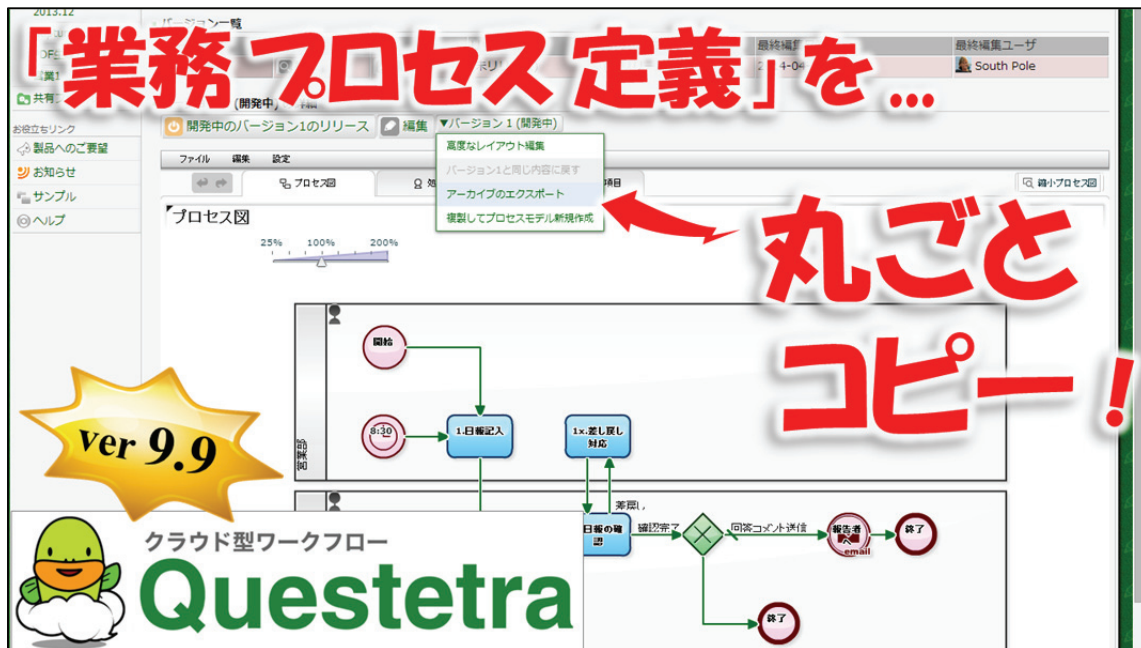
2013.12

バージョン一覧

「業務プロセス定義」を…

最終編集

最終編集ユーザ

South Pole

共有

(開発中)

お役立ちリンク

開発中のバージョン1のリリース

編集

▼バージョン 1 (開発中)

製品へのご要望

高度なレイアウト編集

お知らせ

バージョン1と同じ内容に戻す

サンプル

アーカイブのエクスポート

ヘルプ

複製してプロセスモデル新規作成

ファイル 編集 設定

プロセス図

項目

縮小プロセス図

プロセス図

25% 100% 200%

丸ごと

コピー!

開始

8:30

1.日報記入

1x.差し戻し対応

営業部

差戻し

ver 9.9

日報の確認

確認完了

回答コメント送信

報告者へ

email

終了

終了

クラウド型ワークフロー

Questetra